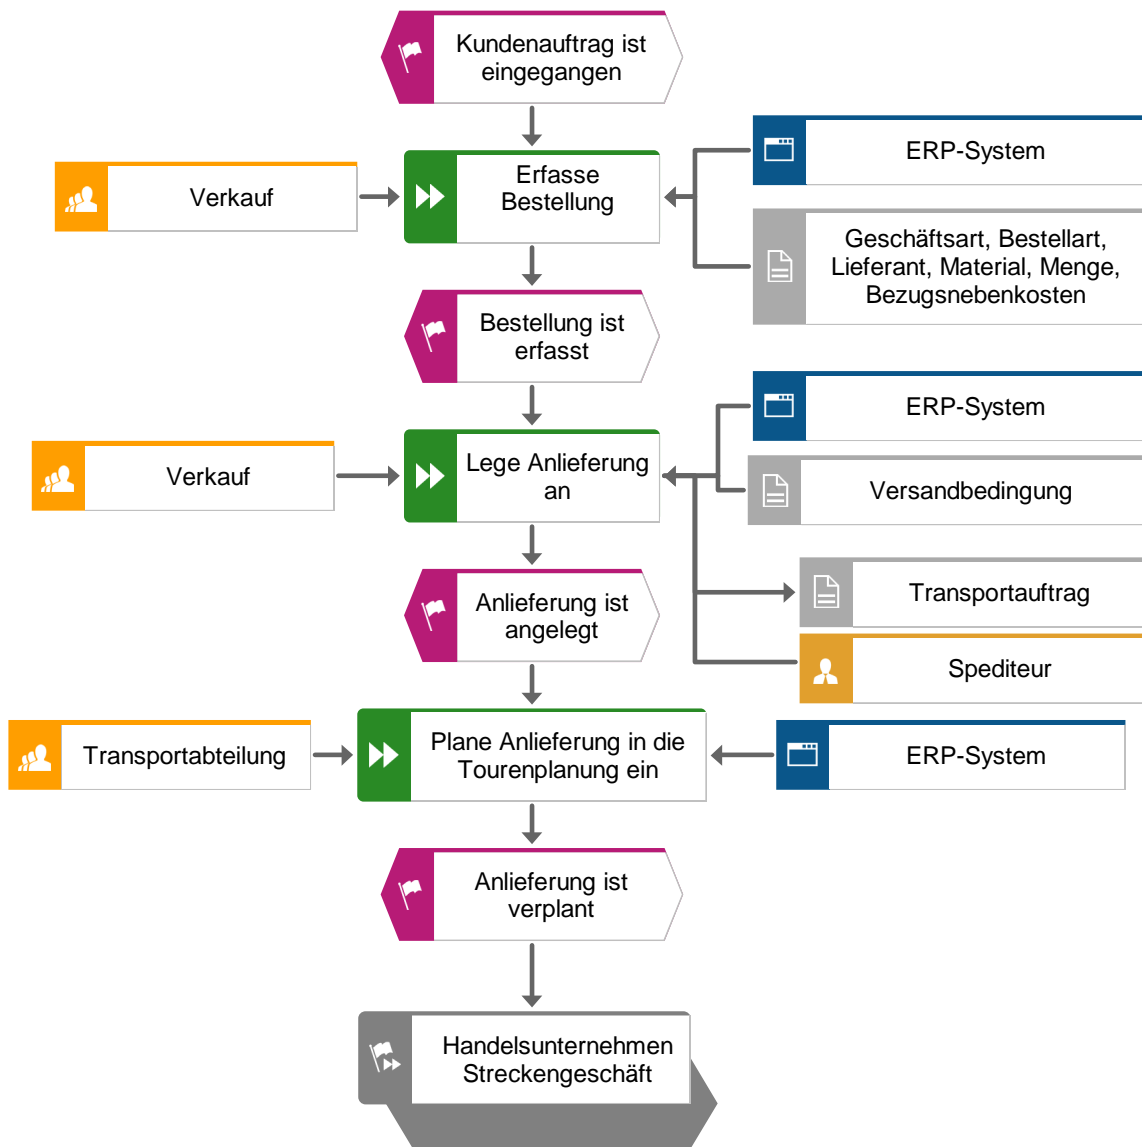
Kundenauftrag ist eingegangen

Verkauf

Erfasse Bestellung

ERP-System

Geschäftsart, Bestellart, Lieferant, Material, Menge, Bezugsnebenkosten

Bestellung ist erfasst

ERP-System

Verkauf

Lege Anlieferung an

Versandbedingung

Anlieferung ist angelegt

Transportauftrag

Spediteur

Transportabteilung

Plane Anlieferung in die Tourenplanung ein

ERP-System

Anlieferung ist verplant

Handelsunternehmen Streckengeschäft